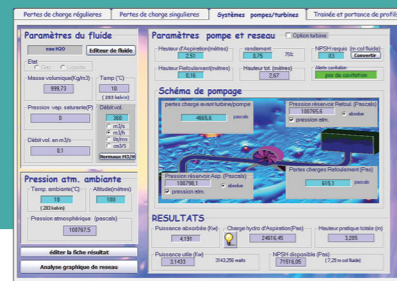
Pertes de charge régulieres | Pertes de charge singulieres | Systèmes pompes/turbines | Trainée et portance de profil

Paramètres du fluide

eau H2O

Editeur de fluide

Etat
Gaz  Liquide

Masse volumique(Kg/m3)
999,73

Temp (°C)
10
( 283 kelvin)

Pression vap. saturante(P)
0

Débit vol.
360
m3/s
m3/h
l/s
cm3/s

Débit vol. en m3/s
0,1

Pression atm. ambiante

Temp. ambiante(°C)
10
( 283 kelvin)

Altitude(mètres)
100

Pression atmosphérique (pascals)
100767,5

éditer la fiche résultat

Analyse graphique de reseau

Paramètres pompe et reseau

Option turbine

Hauteur d'Aspiration(mètres)
2,50

rendement
0,75

70%

NPSH requis (m col fluide)
8,5
Convertir

Hauteur Refoulement(mètres)
0,16

Hauteur tot. (mètres)
2,67

Alerte cavitation
pas de cavitation

Schéma de pompage

pertes charge aval turbine/pompe
4665,5
pascals

Pression réservoir Refoul. (Pascal)
100765,5
absolue
pression atm.

Pression réservoir Asp. (Pascal)
100786,5
absolue
pression atm.

Pertes charges Refoulement (Pas)
615,1
pascals

RESULTATS

Puissance absorbée (Kw)
4,191

Charge hydro d'Aspiration(Pas)
24616,45

Hauteur pratique totale (m)
3,285

Puissance utile (Kw)
3,1433

3143,256 watts

NPSH disponible (Pas)
71516,05

(7,29 m col fluide)